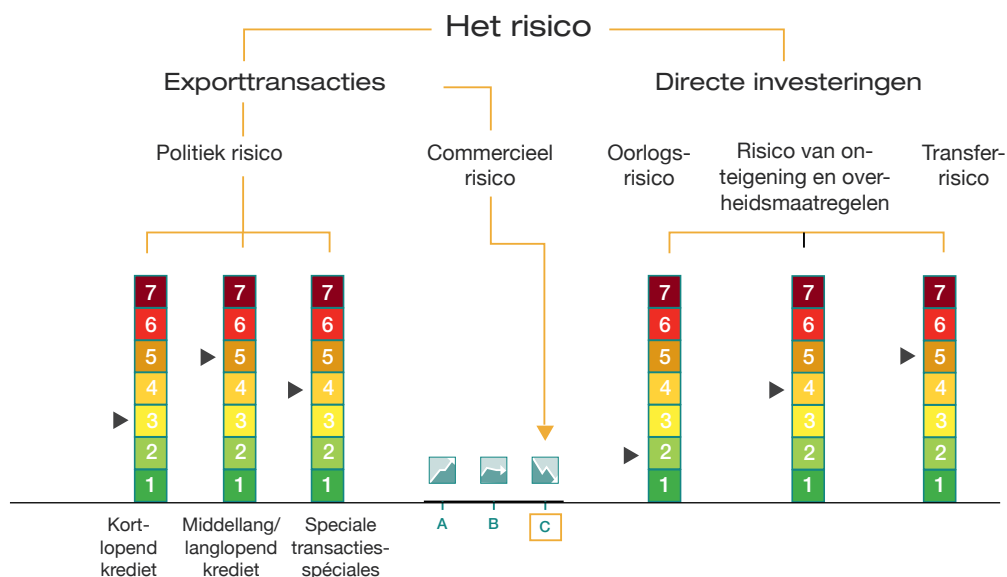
Het risico

Exporttransacties

Directe investeringen

Politiek risico

Commercieel risico

Oorlogsrisico

Risico van onteigening en overheidsmaatregelen

Transferrisico

7
6
5
4
3
2
1

7
6
5
4
3
2
1

7
6
5
4
3
2
1

7
6
5
4
3
2
1

7
6
5
4
3
2
1

7
6
5
4
3
2
1

A B C

Kortlopend krediet

Middellang/ langlopend krediet

Speciale transacties-spéciales